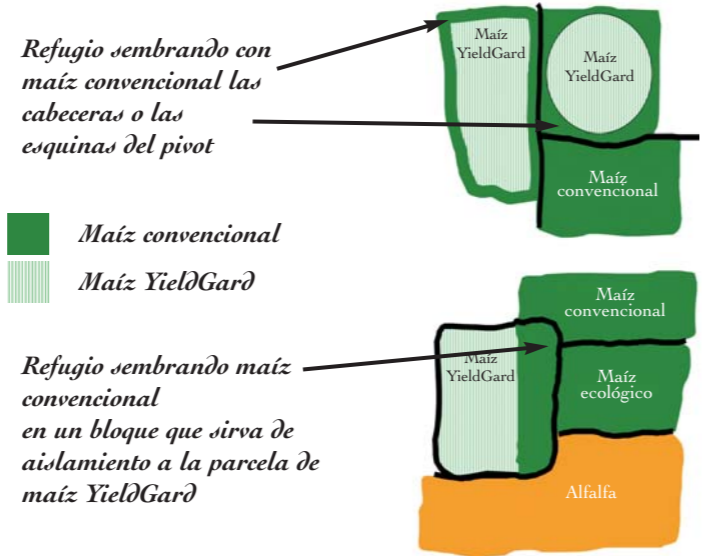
Refugio sembrando con maíz convencional las cabeceras o las esquinas del pivot

Maíz YieldGard

Maíz YieldGard

Maíz convencional

Maíz convencional

Maíz YieldGard

Maíz convencional

Refugio sembrando maíz convencional en un bloque que sirva de aislamiento a la parcela de maíz YieldGard

Maíz YieldGard

Maíz ecológico

Alfalfa